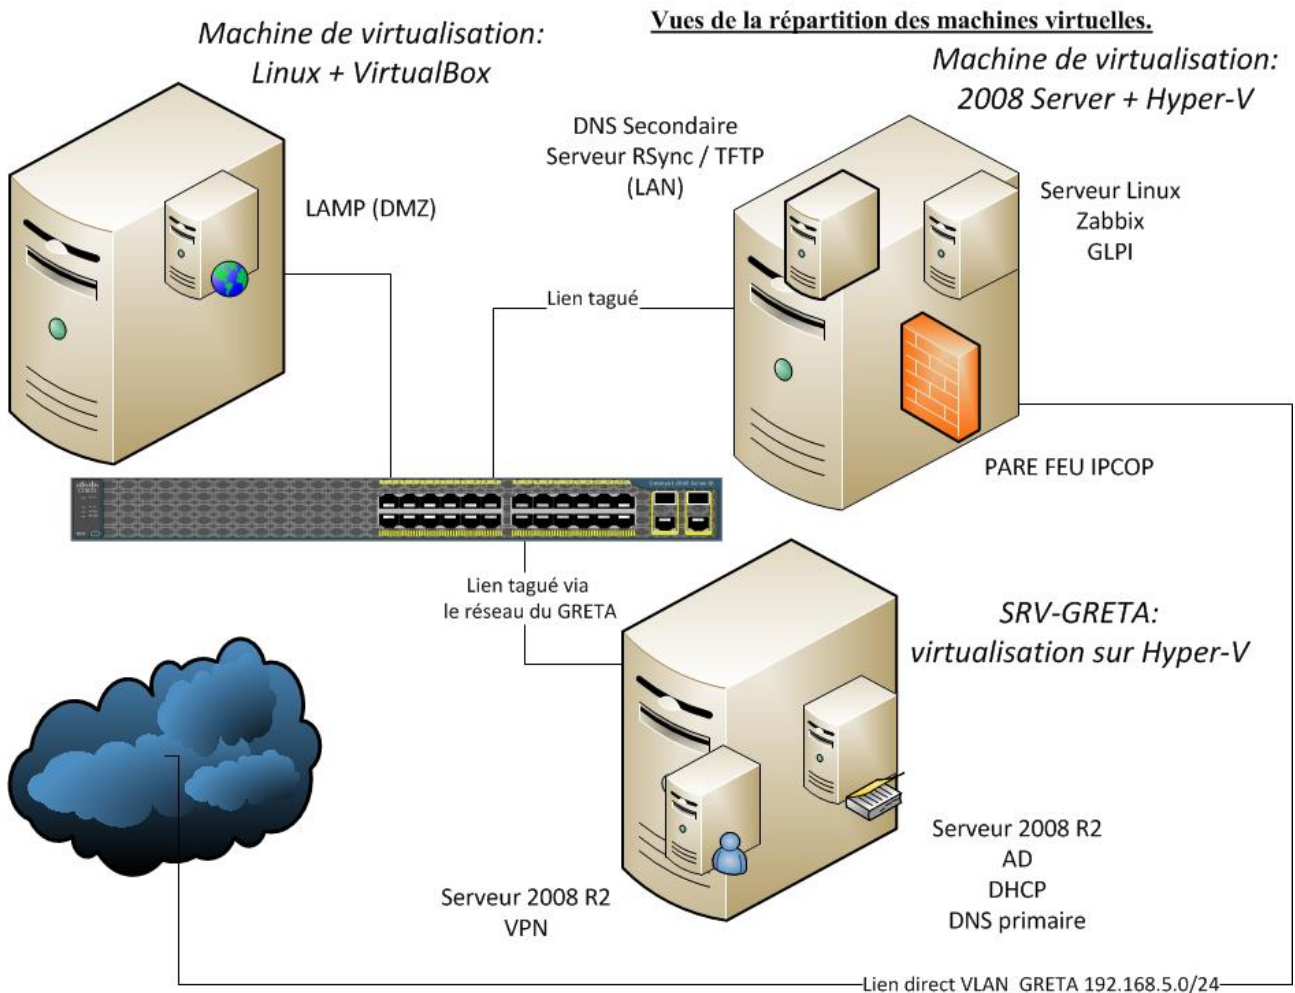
Vues de la répartition des machines virtuelles.

Machine de virtualisation:
Linux + VirtualBox

Machine de virtualisation:
2008 Server + Hyper-V

DNS Secondaire
Serveur RSync / TFTP
(LAN)

LAMP (DMZ)

Serveur Linux
Zabbix
GLPI

Lien tagué

PARE FEU IPCOP

Lien tagué via
le réseau du GRETA

SRV-GRETA:
virtualisation sur Hyper-V

Serveur 2008 R2
AD
DHCP
DNS primaire

Serveur 2008 R2
VPN

Lien direct VLAN GRETA 192.168.5.0/24